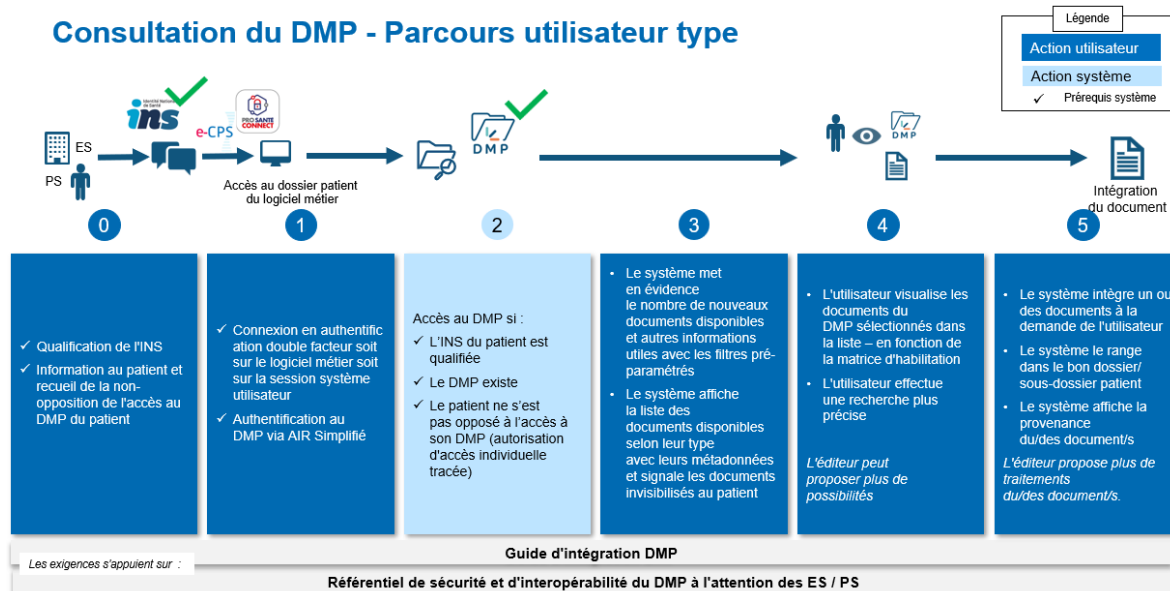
Consultation du DMP - Parcours utilisateur type

Légende
Action utilisateur
Action système
✓ Prérequis système

ins
e-CPS
PRO SANTE CONNECT
ES
PS
Accès au dossier patient du logiciel métier
DMP
DMP
Intégration du document

0
1
2
3
4
5

✓ Qualification de l'INS
✓ Information au patient et recueil de la non-opposition de l'accès au DMP du patient

✓ Connexion en authentification double facteur soit sur le logiciel métier soit sur la session système utilisateur
✓ Authentification au DMP via AIR Simplifié

Accès au DMP si :
✓ L'INS du patient est qualifiée
✓ Le DMP existe
✓ Le patient ne s'est pas opposé à l'accès à son DMP (autorisation d'accès individuelle tracée)

• Le système met en évidence le nombre de nouveaux documents disponibles et autres informations utiles avec les filtres pré-paramétrés
• Le système affiche la liste des documents disponibles selon leur type avec leurs métadonnées et signale les documents invisibilisés au patient

• L'utilisateur visualise les documents du DMP sélectionnés dans la liste – en fonction de la matrice d'habilitation
• L'utilisateur effectue une recherche plus précise
L'éditeur peut proposer plus de possibilités

• Le système intègre un ou des documents à la demande de l'utilisateur
• Le système le range dans le bon dossier/ sous-dossier patient
• Le système affiche la provenance du/des document/s
L'éditeur propose plus de traitements du/des document/s.

Guide d'intégration DMP
Les exigences s'appuient sur :
Référentiel de sécurité et d'interopérabilité du DMP à l'attention des ES / PS